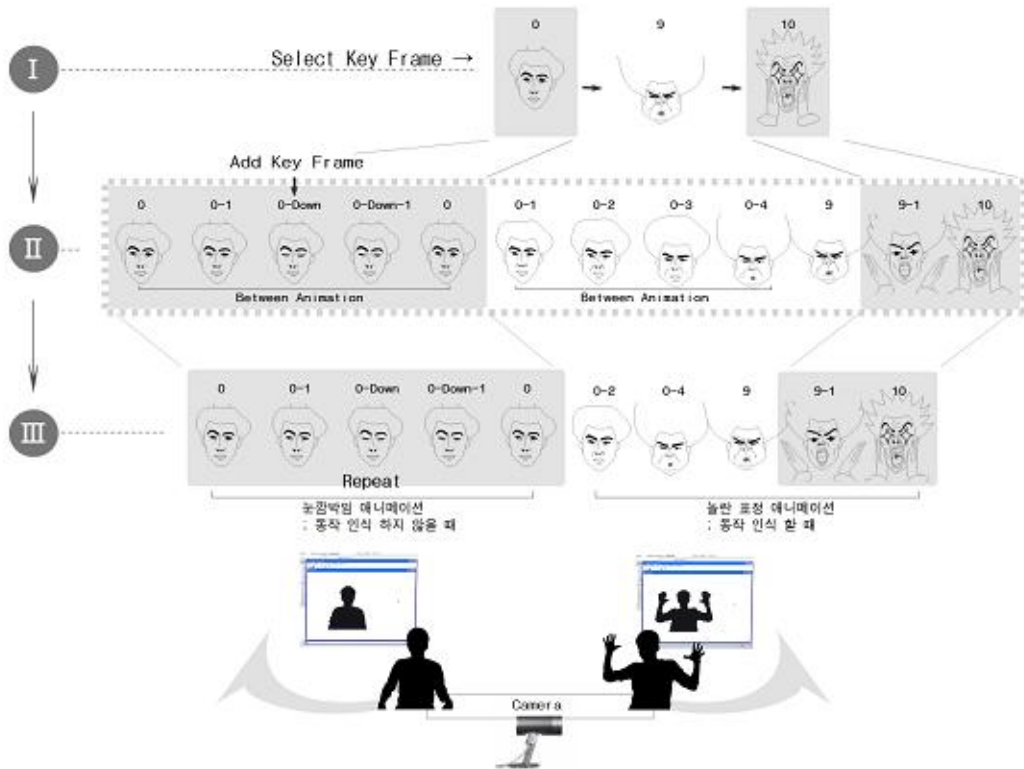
I

Select Key Frame →

0

9

10

Add Key Frame

II

0

0-1

0-Down

0-Down-1

0

Between Animation

0-1

0-2

0-3

0-4

9

Between Animation

9-1

10

III

0

0-1

0-Down

0-Down-1

0

Repeat

0-2

0-4

9

9-1

10

눈깜박임 애니메이션
: 동작 인식 하지 않을 때

놀란 표정 애니메이션
: 동작 인식 할 때

Camera